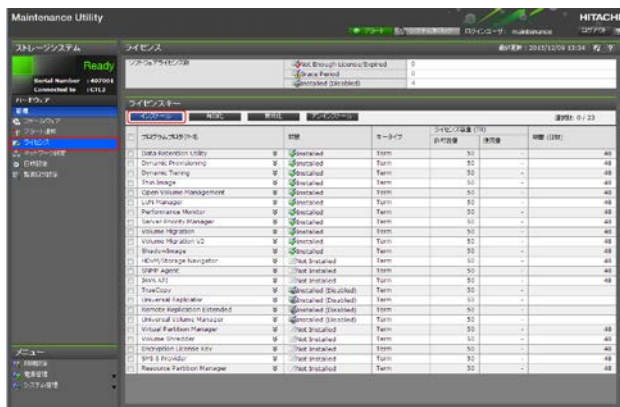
Maintenance Utility

HITACHI

アラート　ログインユーザ: maintenance　ログアウト

ストレージシステム

Ready

Serial Number : 407001
Connected to : CTL2

ハードウェア
警告
ファームウェア
アラート通知
ライセンス
ネットワーク設定
日付設定
監査ログ設定

メニュー
詳細設定
電源管理
システム管理

ライセンス

最終更新 : 2015/12/09 13:34

| ソフトウェアライセンス数 | | |
|---|---|---|
| | Not Enough License/Expired | 0 |
| | Grace Period | 0 |
| | Installed (Disabled) | 4 |

ライセンスキー

インストール　有効化　無効化　アンインストール

選択数 : 0 / 23

| | プログラムプロダクト名 | | 状態 | キータイプ | ライセンス容量 (TB) 許可容量 | 使用量 | 期限 (日数) |
|---|---|---|---|---|---|---|---|
| | Data Retention Utility | | Installed | Term | 50 | - | 48 |
| | Dynamic Provisioning | | Installed | Term | 50 | - | 48 |
| | Dynamic Tiering | | Installed | Term | 50 | - | 48 |
| | Thin Image | | Installed | Term | 50 | - | 48 |
| | Open Volume Management | | Installed | Term | 50 | - | 48 |
| | LUN Manager | | Installed | Term | 50 | - | 48 |
| | Performance Monitor | | Installed | Term | 50 | - | 48 |
| | Server Priority Manager | | Installed | Term | 50 | - | 48 |
| | Volume Migration | | Installed | Term | 50 | - | 48 |
| | Volume Migration v2 | | Installed | Term | 50 | - | 48 |
| | ShadowImage | | Installed | Term | 50 | - | 48 |
| | HDvM/Storage Navigator | | Not Installed | Term | 50 | - | 48 |
| | SNMP Agent | | Not Installed | Term | 50 | - | 48 |
| | SMI-S API | | Not Installed | Term | 50 | - | 48 |
| | TrueCopy | | Installed (Disabled) | Term | 50 | - | |
| | Universal Replicator | | Installed (Disabled) | Term | 50 | - | |
| | Remote Replication Extended | | Installed (Disabled) | Term | 50 | - | |
| | Universal Volume Manager | | Installed (Disabled) | Term | 50 | - | |
| | Virtual Partition Manager | | Not Installed | Term | 50 | - | 48 |
| | Volume Shredder | | Not Installed | Term | 50 | - | 48 |
| | Encryption License Key | | Not Installed | Term | 50 | - | 48 |
| | SMI-S Provider | | Not Installed | Term | 50 | - | 48 |
| | Resource Partition Manager | | Not Installed | Term | 50 | - | 48 |